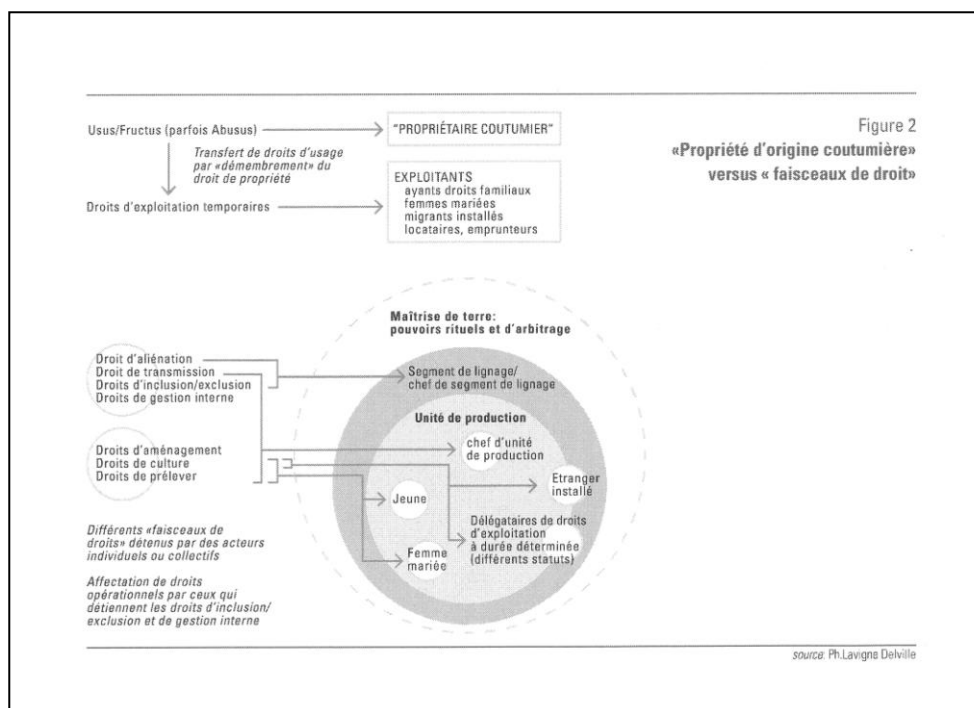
Usus/Fructus (parfois Abusus)

"PROPRIÉTAIRE COUTUMIER"

Transfert de droits d'usage par «démembrement» du droit de propriété

Droits d'exploitation temporaires

EXPLOITANTS
ayants droits familiaux
femmes mariées
migrants installés
locataires, emprunteurs

Figure 2
«Propriété d'origine coutumière» versus « faisceaux de droit»

Maîtrise de terre:
pouvoirs rituels et d'arbitrage

Droit d'aliénation
Droit de transmission
Droits d'inclusion/exclusion
Droits de gestion interne

Segment de lignage/
chef de segment de lignage

Unité de production

Droits d'aménagement
Droits de culture
Droits de prélever

chef d'unité de production

Etranger installé

Jeune

Délégataires de droits d'exploitation à durée déterminée (différents statuts)

Femme mariée

Différents «faisceaux de droits» détenus par des acteurs individuels ou collectifs

Affectation de droits opérationnels par ceux qui détiennent les droits d'inclusion/exclusion et de gestion interne

source: Ph.Lavigne Delville